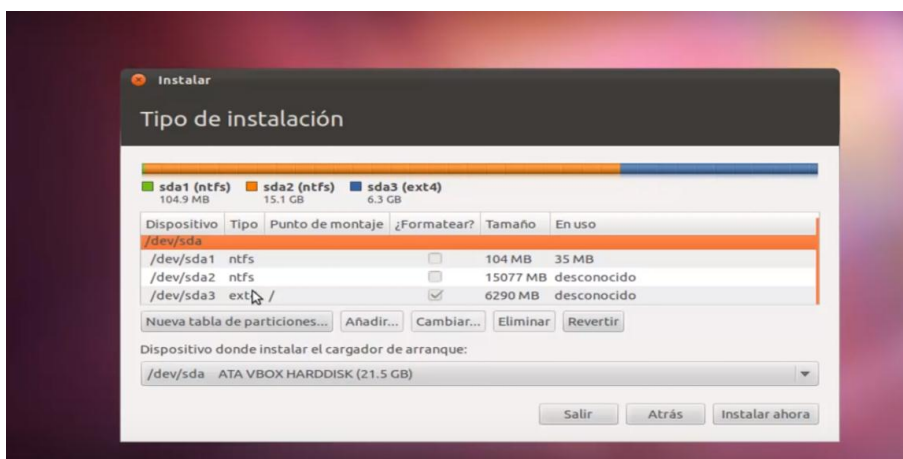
Instalar

Tipo de instalación

sda1 (ntfs) 104.9 MB
sda2 (ntfs) 15.1 GB
sda3 (ext4) 6.3 GB

| Dispositivo | Tipo | Punto de montaje | ¿Formatear? | Tamaño | En uso |
|---|---|---|---|---|---|
| /dev/sda | | | | | |
| /dev/sda1 | ntfs | | | 104 MB | 35 MB |
| /dev/sda2 | ntfs | | | 15077 MB | desconocido |
| /dev/sda3 | ext4 | / | ✓ | 6290 MB | desconocido |

Nueva tabla de particiones... Añadir... Cambiar... Eliminar Revertir

Dispositivo donde instalar el cargador de arranque:

/dev/sda ATA VBOX HARDDISK (21.5 GB)

Salir Atrás Instalar ahora